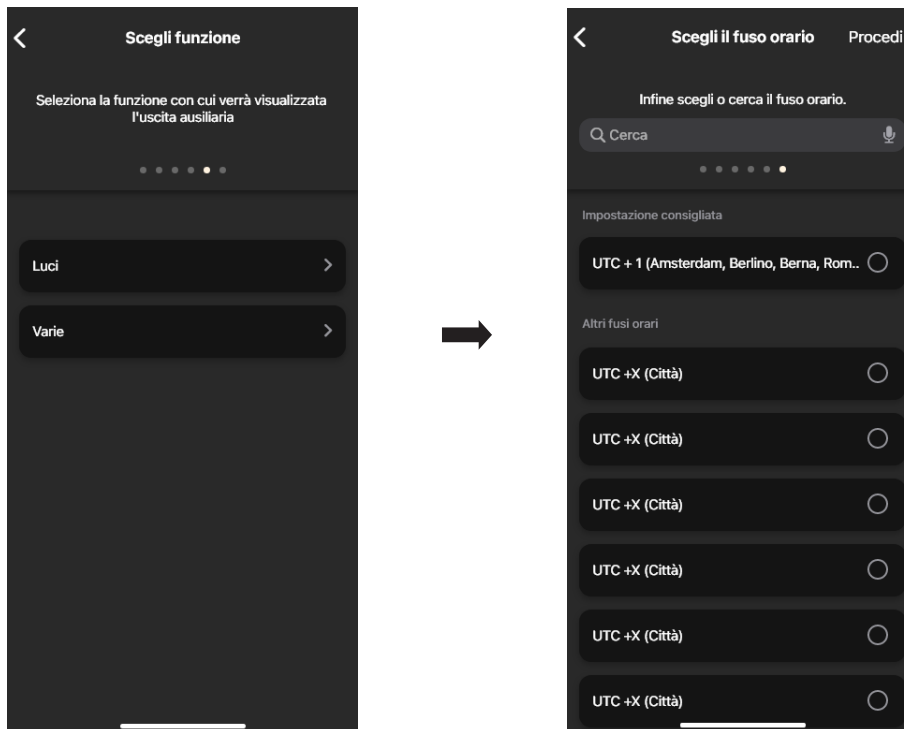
Scegli funzione

Seleziona la funzione con cui verrà visualizzata l'uscita ausiliaria

Luci

Varie

Scegli il fuso orario

Procedi

Infine scegli o cerca il fuso orario.

Cerca

Impostazione consigliata

UTC + 1 (Amsterdam, Berlino, Berna, Rom..

Altri fusi orari

UTC +X (Città)

UTC +X (Città)

UTC +X (Città)

UTC +X (Città)

UTC +X (Città)

UTC +X (Città)